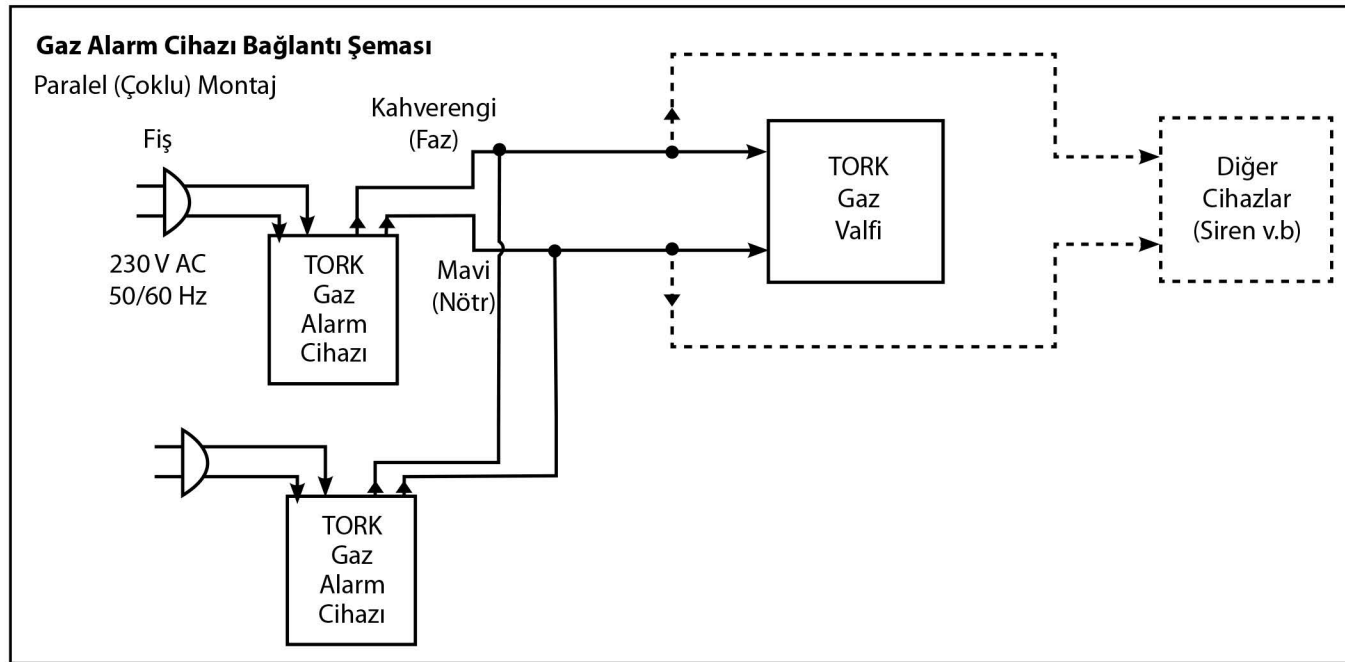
Gaz Alarm Cihazı Bağlantı Şeması

Paralel (Çoklu) Montaj

Fiş

230 V AC
50/60 Hz

Kahverengi
(Faz)

Mavi
(Nötr)

TORK
Gaz
Alarm
Cihazı

TORK
Gaz
Valfi

Diğer
Cihazlar
(Siren v.b)

TORK
Gaz
Alarm
Cihazı